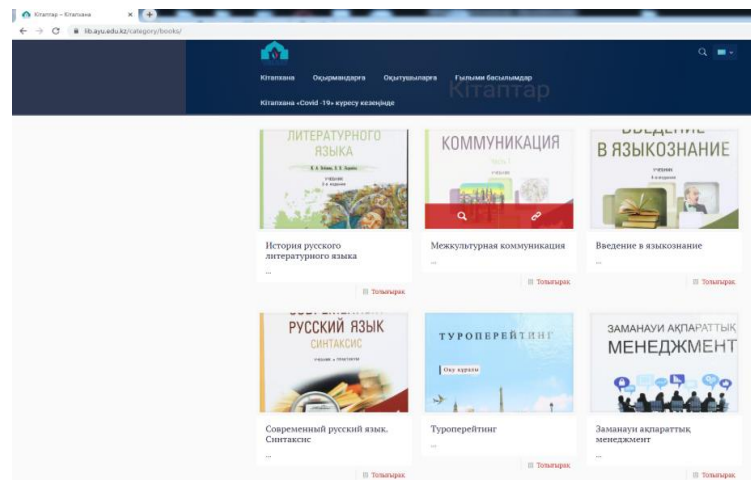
Кітаптар – Кітапхана

lib.ayu.edu.kz/category/books/

Кітапхана Оқырмандарға Оқытушыларға Ғылыми басылымдар

Кітапхана «Covid -19» кезеңінде

Кітаптар

ЛИТЕРАТУРНОГО ЯЗЫКА

История русского литературного языка

...

Толығырақ

КОММУНИКАЦИЯ

Межкультурная коммуникация

...

Толығырақ

ВВЕДЕНИЕ В ЯЗЫКОЗНАНИЕ

Введение в языкознание

...

Толығырақ

РУССКИЙ ЯЗЫК СИНТАКСИС

Современный русский язык. Синтаксис

...

Толығырақ

ТУРОПЕРЕЙТИНГ

Оқу құралы

Туроперейтинг

...

Толығырақ

ЗАМАНАУИ АҚПАРАТТЫҚ МЕНЕДЖМЕНТ

Заманауи ақпараттық менеджмент

...

Толығырақ